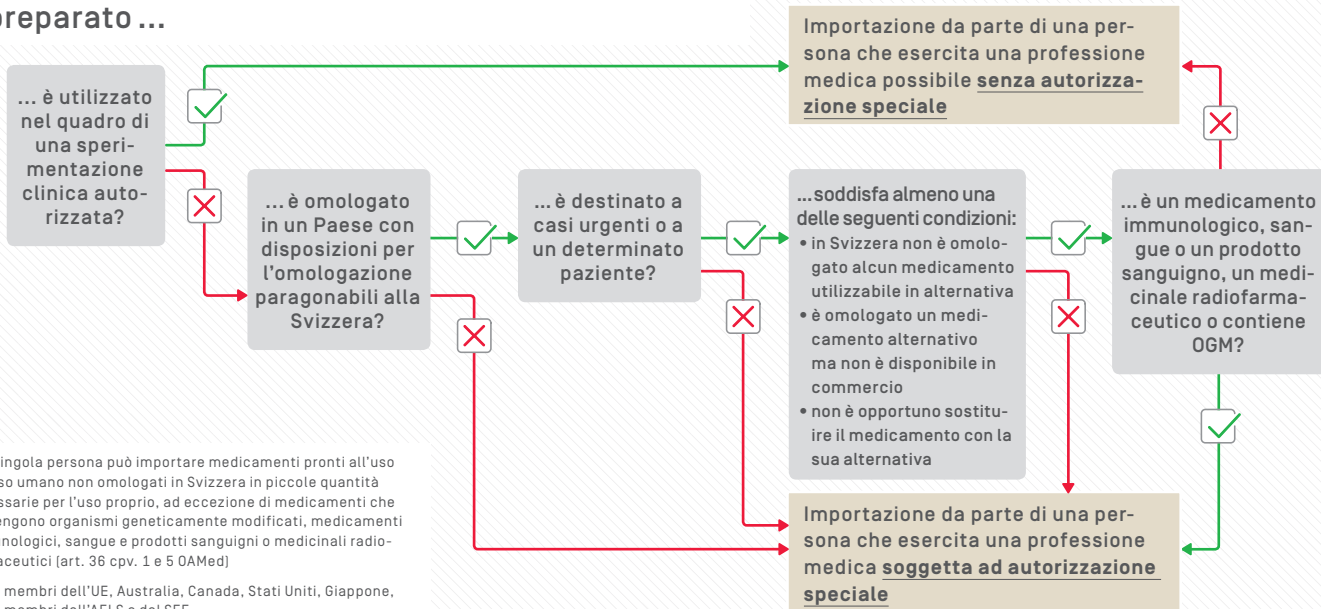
preparato ...

... è utilizzato nel quadro di una sperimentazione clinica autorizzata?

Importazione da parte di una persona che esercita una professione medica possibile senza autorizzazione speciale

... è omologato in un Paese con disposizioni per l'omologazione paragonabili alla Svizzera?

... è destinato a casi urgenti o a un determinato paziente?

... soddisfa almeno una delle seguenti condizioni:
• in Svizzera non è omologato alcun medicamento utilizzabile in alternativa
• è omologato un medicamento alternativo ma non è disponibile in commercio
• non è opportuno sostituire il medicamento con la sua alternativa

... è un medicamento immunologico, sangue o un prodotto sanguigno, un medicinale radiofarmaceutico o contiene OGM?

Importazione da parte di una persona che esercita una professione medica soggetta ad autorizzazione speciale

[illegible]ingola persona può importare medicamenti pronti all'uso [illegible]so umano non omologati in Svizzera in piccole quantità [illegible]ssarie per l'uso proprio, ad eccezione di medicamenti che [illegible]engono organismi geneticamente modificati, medicamenti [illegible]nologici, sangue e prodotti sanguigni o medicinali radio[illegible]aceutici (art. 36 cpv. 1 e 5 OAMed)

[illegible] membri dell'UE, Australia, Canada, Stati Uniti, Giappone, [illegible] membri dell'AELS e del SEE